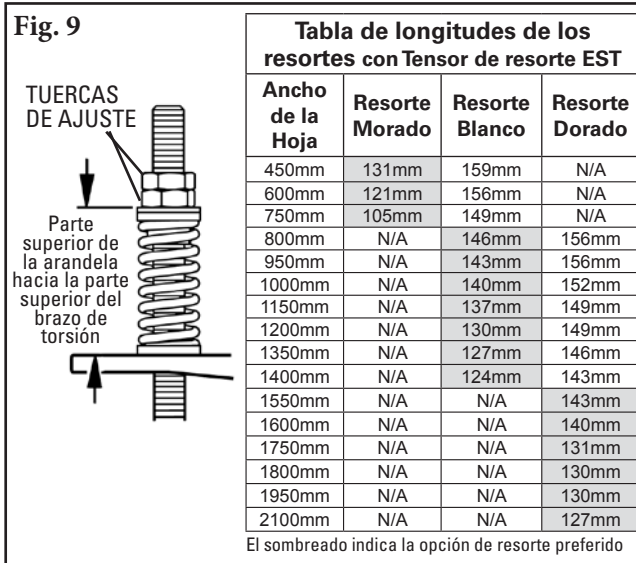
Fig. 9

TUERCAS DE AJUSTE

Parte superior de la arandela hacia la parte superior del brazo de torsión

Tabla de longitudes de los resortes con Tensor de resorte EST

| Ancho de la Hoja | Resorte Morado | Resorte Blanco | Resorte Dorado |
|---|---|---|---|
| 450mm | 131mm | 159mm | N/A |
| 600mm | 121mm | 156mm | N/A |
| 750mm | 105mm | 149mm | N/A |
| 800mm | N/A | 146mm | 156mm |
| 950mm | N/A | 143mm | 156mm |
| 1000mm | N/A | 140mm | 152mm |
| 1150mm | N/A | 137mm | 149mm |
| 1200mm | N/A | 130mm | 149mm |
| 1350mm | N/A | 127mm | 146mm |
| 1400mm | N/A | 124mm | 143mm |
| 1550mm | N/A | N/A | 143mm |
| 1600mm | N/A | N/A | 140mm |
| 1750mm | N/A | N/A | 131mm |
| 1800mm | N/A | N/A | 130mm |
| 1950mm | N/A | N/A | 130mm |
| 2100mm | N/A | N/A | 127mm |

El sombreado indica la opción de resorte preferido